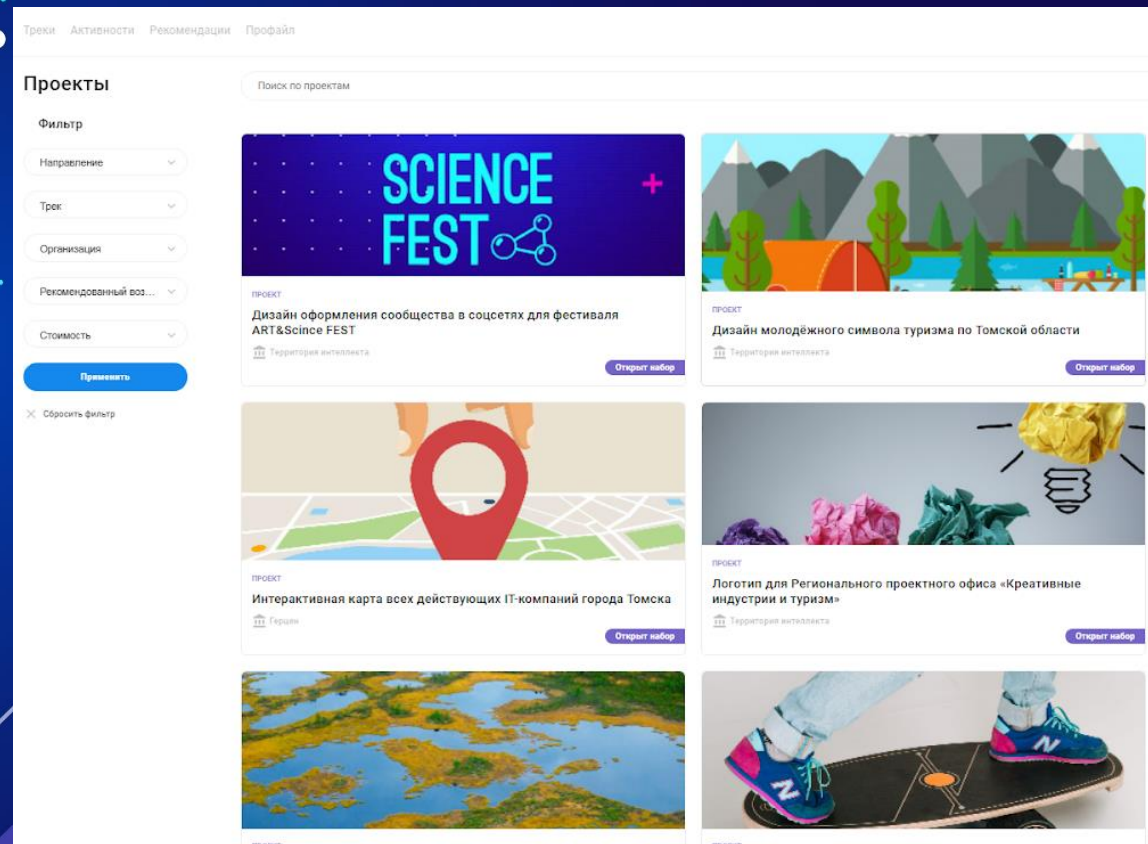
Треки Активности Рекомендации Профайл

Проекты

Фильтр

Направление

Трек

Организация

Рекомендованный воз...

Стоимость

Применить

Сбросить фильтр

Поиск по проектам

SCIENCE FEST

ПРОЕКТ

Дизайн оформления сообщества в соцсетях для фестиваля ART&Scince FEST

Территория интеллекта

Открыт набор

ПРОЕКТ

Дизайн молодёжного символа туризма по Томской области

Территория интеллекта

Открыт набор

ПРОЕКТ

Интерактивная карта всех действующих IT-компаний города Томска

Герцен

Открыт набор

ПРОЕКТ

Логотип для Регионального проектного офиса «Креативные индустрии и туризм»

Территория интеллекта

Открыт набор